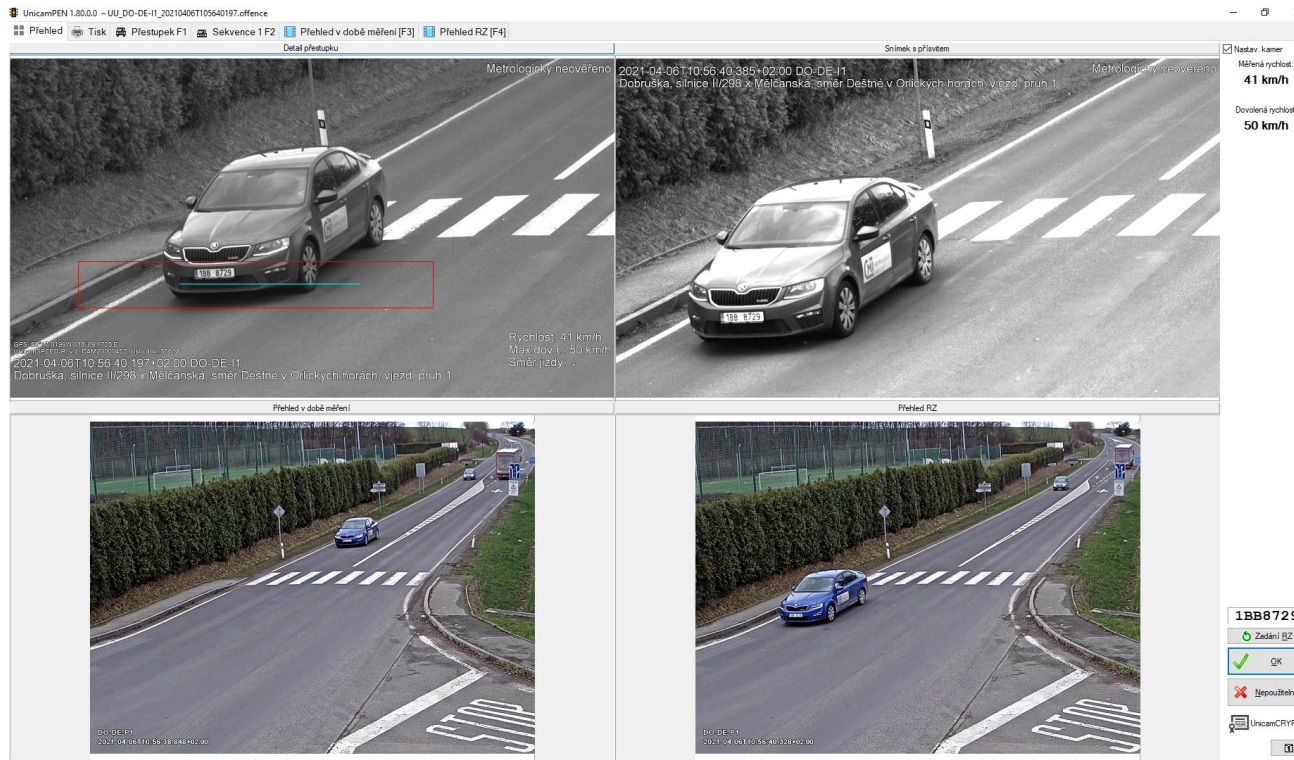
UnicamPEN 1.80.0.0 – UU_DO-DE-I1_20210406T105640197.offence

Přehled Tisk Přestupek F1 Sekvence 1 F2 Přehled v době měření [F3] Přehled RZ [F4]

Detail přestupku

Metrologicky neověřeno

1BB 8729

GPS: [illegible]
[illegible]
2021-04-06T10:56:40.197+02:00 DO-DE-I1
Dobruška, silnice II/298 x Melčanská, směr Deštné v Orlických horách, vjezd, pruh 1

Rychlost: 41 km/h
Max dov.r.: 50 km/h
Směr jízdy: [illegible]

Snímek s přísvitem

2021-04-06T10:56:40.385+02:00 DO-DE-I1
Dobruška, silnice II/298 x Melčanská, směr Deštné v Orlických horách, vjezd, pruh 1

Metrologicky neověřeno

1BB 8729

Nastav. kamer

Měřená rychlost:
41 km/h

Dovolená rychlost
50 km/h

Přehled v době měření

DO-DE-P1
2021-04-06T10:56:38.848+02:00

STOP

Přehled RZ

DO-DE-P1
2021-04-06T10:56:40.328+02:00

STOP

1BB8729

Zadání RZ

OK

Nepoužitelné

UnicamCRYP